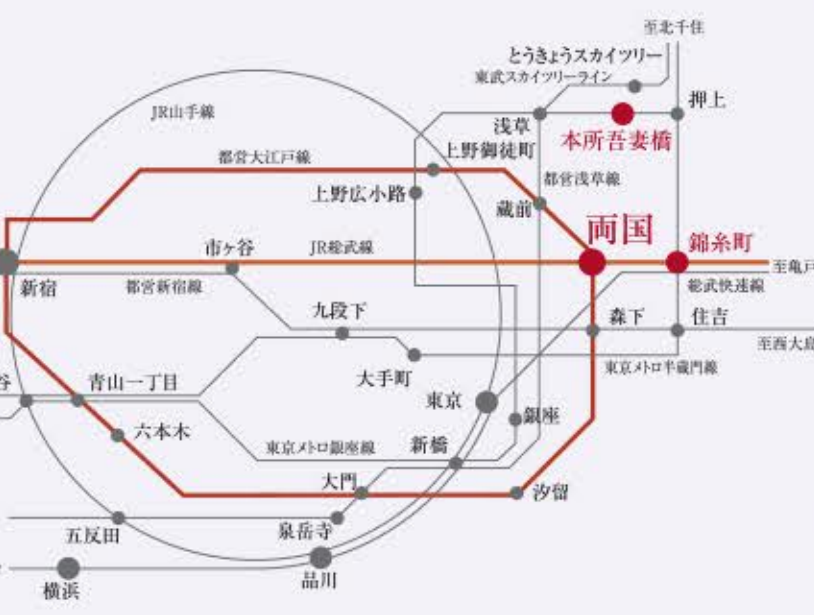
至北千住
とうきょうスカイツリー
東武スカイツリーライン
押上
JR山手線
浅草
本所吾妻橋
都営大江戸線
上野御徒町
都営浅草線
上野広小路
蔵前
両国
錦糸町
市ヶ谷
JR総武線
至亀戸
新宿
都営新宿線
総武快速線
九段下
森下
住吉
至西大島
大手町
東京メトロ半蔵門線
谷
青山一丁目
東京
銀座
六本木
東京メトロ銀座線
新橋
大門
汐留
泉岳寺
五反田
品川
横浜